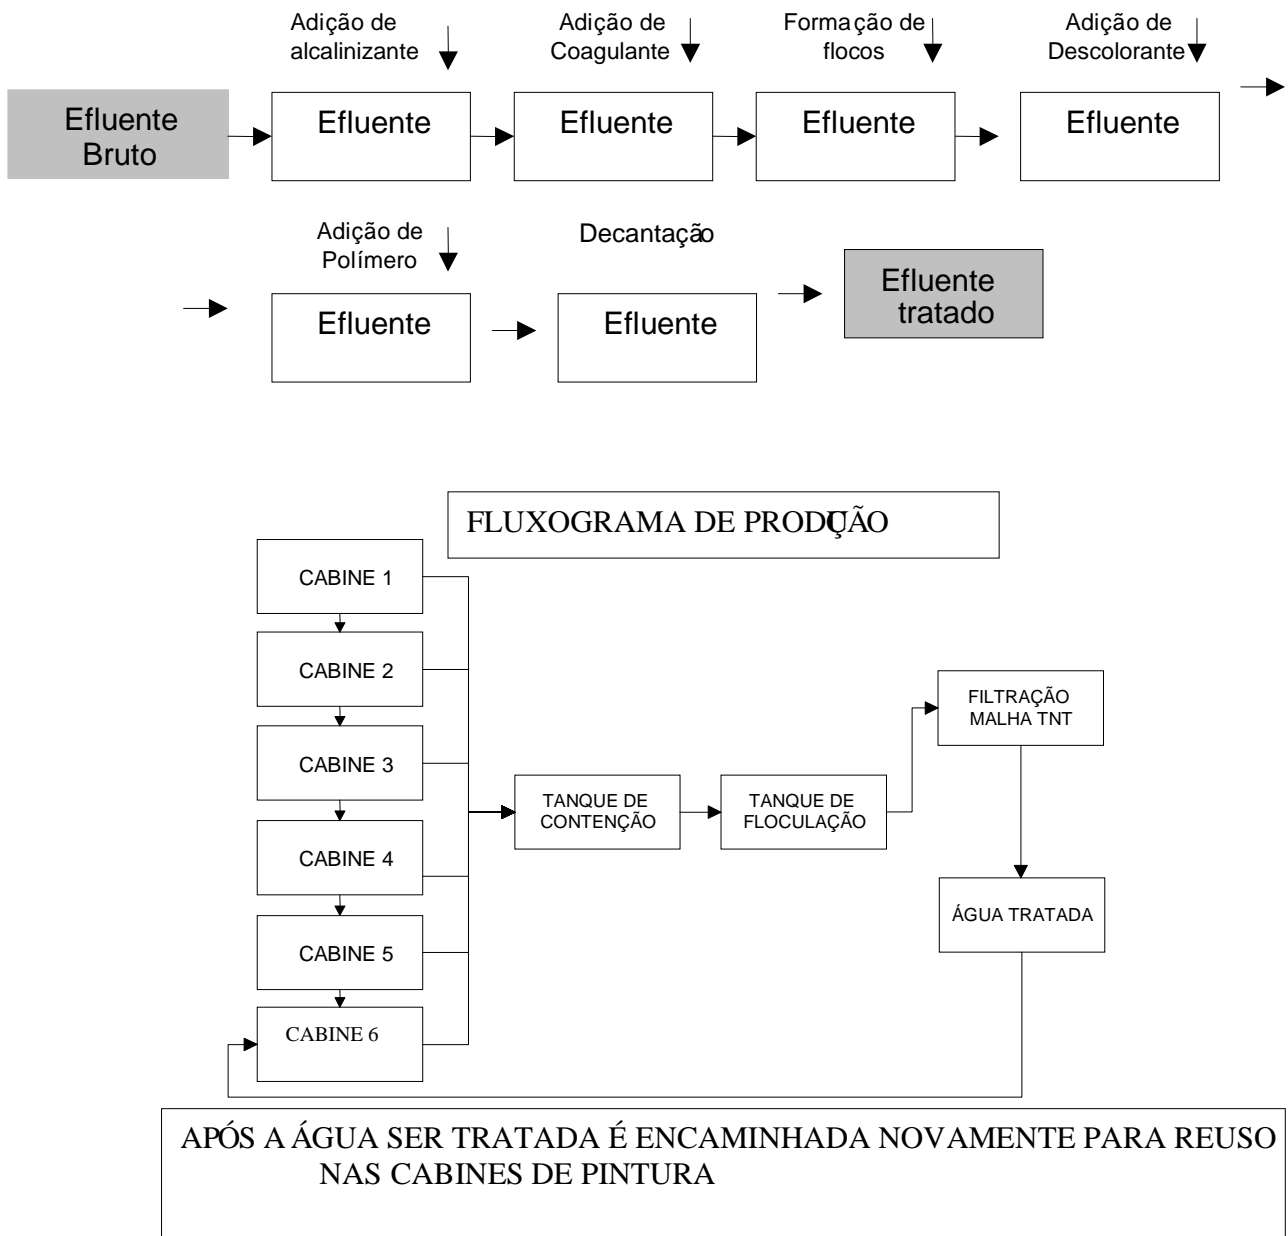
Adição de alcalinizante

Adição de Coagulante

Formação de flocos

Adição de Descolorante

Efluente Bruto

Efluente

Efluente

Efluente

Efluente

Adição de Polímero

Decantação

Efluente

Efluente

Efluente tratado

FLUXOGRAMA DE PRODUÇÃO

CABINE 1

CABINE 2

CABINE 3

CABINE 4

CABINE 5

CABINE 6

TANQUE DE CONTENÇÃO

TANQUE DE FLOCULAÇÃO

FILTRAÇÃO MALHA TNT

ÁGUA TRATADA

APÓS A ÁGUA SER TRATADA É ENCAMINHADA NOVAMENTE PARA REUSO NAS CABINES DE PINTURA